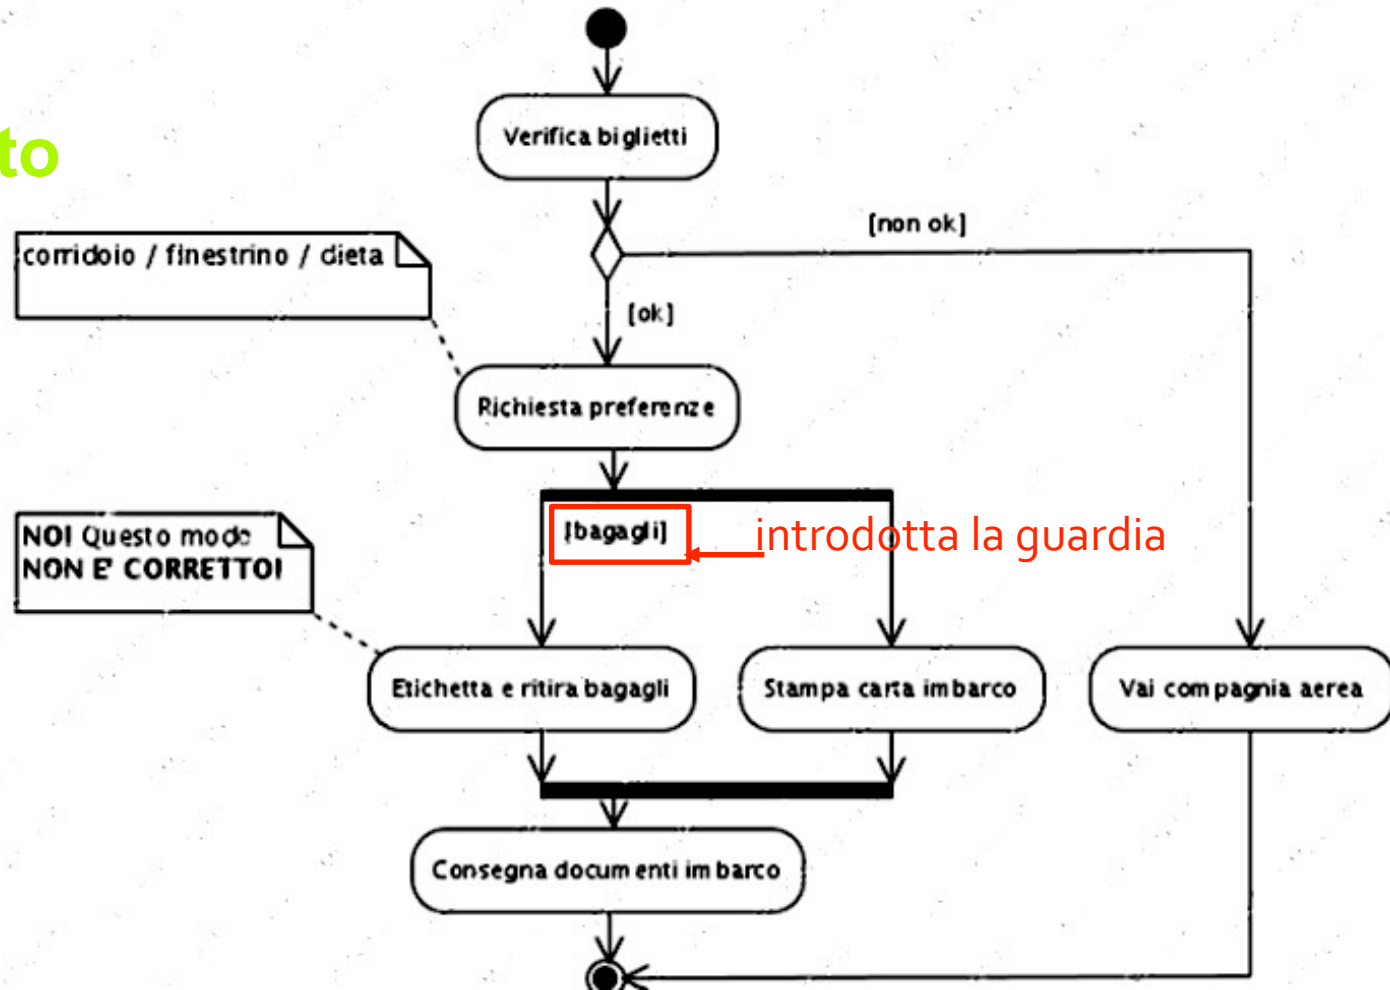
to

Verifica biglietti

[non ok]

corridoio / finestrino / dieta

[ok]

Richiesta preferenze

[bagagli]

introdotta la guardia

NO! Questo modo NON E' CORRETTO!

Etichetta e ritira bagagli

Stampa carta imbarco

Vai compagnia aerea

Consegna documenti imbarco